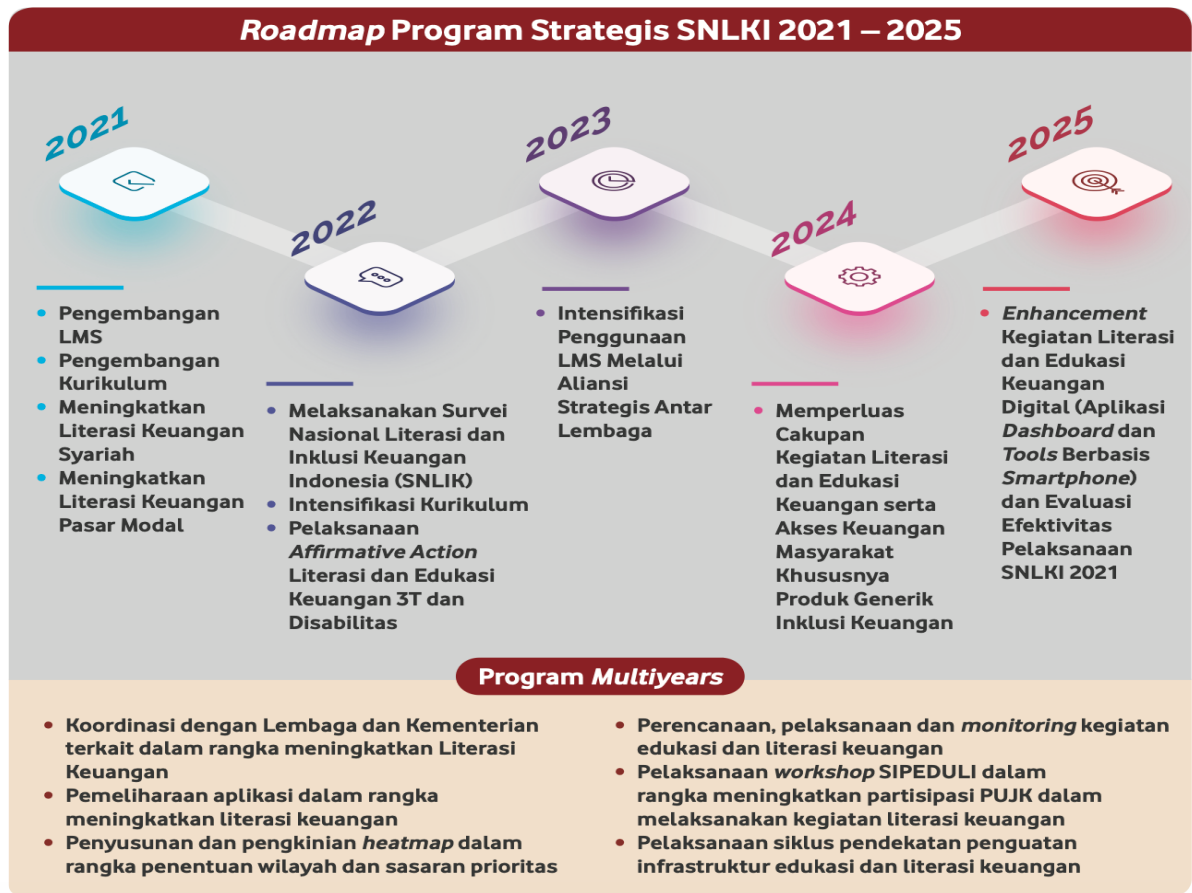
Roadmap Program Strategis SNLKI 2021 – 2025

2021

- Pengembangan LMS
- Pengembangan Kurikulum
- Meningkatkan Literasi Keuangan Syariah
- Meningkatkan Literasi Keuangan Pasar Modal

2022

- Melaksanakan Survei Nasional Literasi dan Inklusi Keuangan Indonesia (SNLIK)
- Intensifikasi Kurikulum
- Pelaksanaan Affirmative Action Literasi dan Edukasi Keuangan 3T dan Disabilitas

2023

- Intensifikasi Penggunaan LMS Melalui Aliansi Strategis Antar Lembaga

2024

- Memperluas Cakupan Kegiatan Literasi dan Edukasi Keuangan serta Akses Keuangan Masyarakat Khususnya Produk Generik Inklusi Keuangan

2025

- Enhancement Kegiatan Literasi dan Edukasi Keuangan Digital (Aplikasi Dashboard dan Tools Berbasis Smartphone) dan Evaluasi Efektivitas Pelaksanaan SNLKI 2021

Program Multiyears

- Koordinasi dengan Lembaga dan Kementerian terkait dalam rangka meningkatkan Literasi Keuangan
- Pemeliharaan aplikasi dalam rangka meningkatkan literasi keuangan
- Penyusunan dan pengkinian heatmap dalam rangka penentuan wilayah dan sasaran prioritas
- Perencanaan, pelaksanaan dan monitoring kegiatan edukasi dan literasi keuangan
- Pelaksanaan workshop SIPEDULI dalam rangka meningkatkan partisipasi PUJK dalam melaksanakan kegiatan literasi keuangan
- Pelaksanaan siklus pendekatan penguatan infrastruktur edukasi dan literasi keuangan